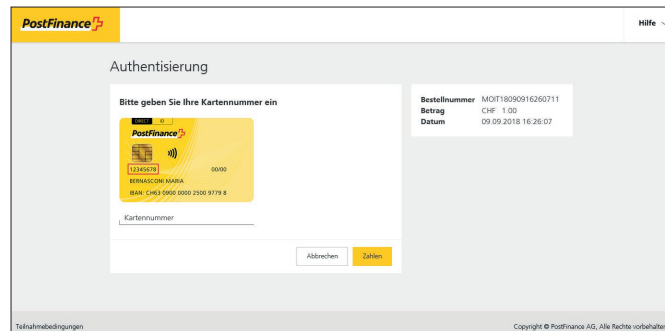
PostFinance

Hilfe

Authentisierung

Bitte geben Sie Ihre Kartennummer ein

DIRECT ID

PostFinance

12345678

00/00

BERNASCONI MARIA

IBAN: CH63 0900 0000 2500 9779 8

Kartennummer

Abbrechen

Zahlen

| Bestellnummer | MOIT18090916260711 |
|---|---|
| Betrag | CHF 1.00 |
| Datum | 09.09.2018 16:26:07 |

Teilnahmebedingungen

Copyright © PostFinance AG, Alle Rechte vorbehalten